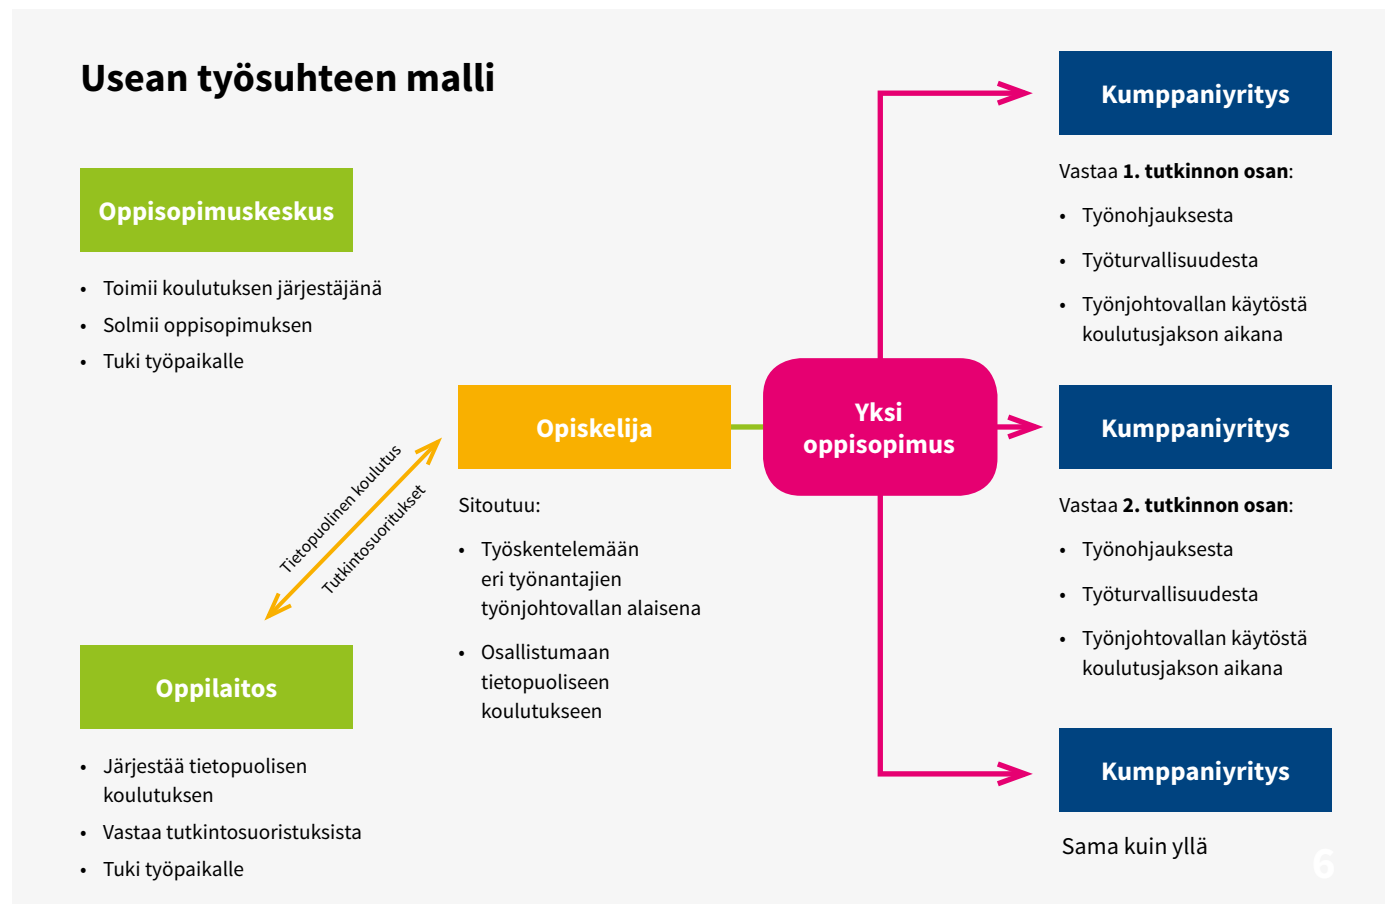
Usean työsuhteen malli

Oppisopimuskeskus

- Toimii koulutuksen järjestäjänä
- Solmii oppisopimuksen
- Tuki työpaikalle

Tietopuolinen koulutus

Tutkintosuoritukset

Oppilaitos

- Järjestää tietopuolisen koulutuksen
- Vastaa tutkintosuoristuksista
- Tuki työpaikalle

Opiskelija

Sitoutuu:

- Työskentelemään eri työnantajien työnjohtovallan alaisena
- Osallistumaan tietopuoliseen koulutukseen

Yksi oppisopimus

Kumppaniyritys

Vastaa **1. tutkinnon osan**:

- Työnohjauksesta
- Työturvallisuudesta
- Työnjohtovallan käytöstä koulutusjakson aikana

Kumppaniyritys

Vastaa **2. tutkinnon osan**:

- Työnohjauksesta
- Työturvallisuudesta
- Työnjohtovallan käytöstä koulutusjakson aikana

Kumppaniyritys

Sama kuin yllä

6